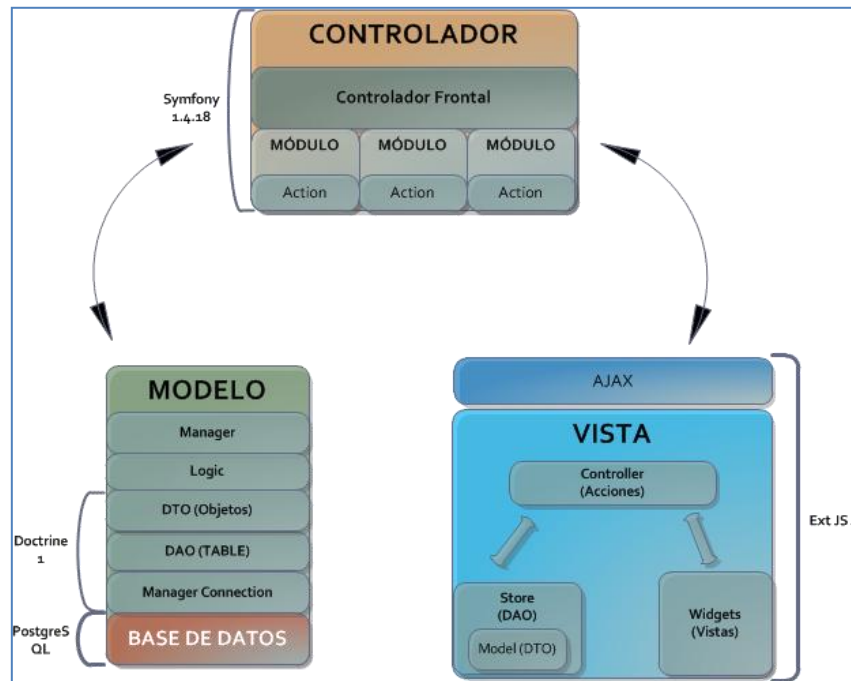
CONTROLADOR

Controlador Frontal

MÓDULO
Action

MÓDULO
Action

MÓDULO
Action

Symfony 1.4.18

MODELO

Manager

Logic

DTO (Objetos)

DAO (TABLE)

Manager Connection

BASE DE DATOS

Doctrine 1

PostgreS QL

AJAX

VISTA

Controller (Acciones)

Store (DAO)

Model (DTO)

Widgets (Vistas)

Ext JS